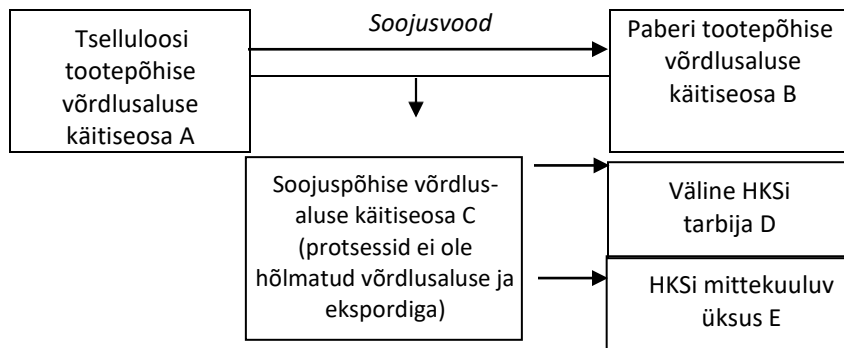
Tselluloosi tootepõhise võrdlusaluse käitiseosa A

Soojusvood

Paberi tootepõhise võrdlusaluse käitiseosa B

Soojuspõhise võrdlusaluse käitiseosa C (protsessid ei ole hõlmatud võrdlusaluse ja ekspordiga)

Väline HKSi tarbija D

HKSi mittekuuluv üksus E